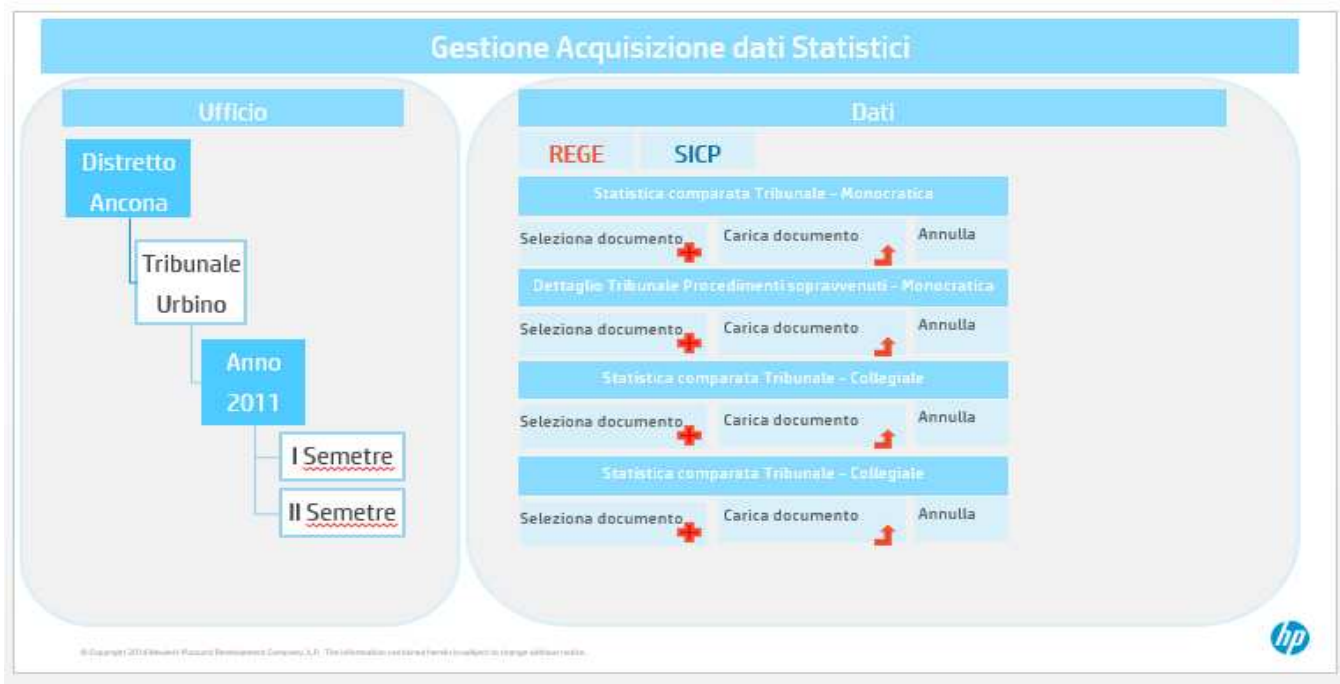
Gestione Acquisizione dati Statistici

Ufficio

Distretto Ancona

Tribunale Urbino

Anno 2011

I Semetre

II Semetre

Dati

REGE

SICP

Statistica comparata Tribunale - Monocratica

Seleziona documento

Carica documento

Annulla

Dettaglio Tribunale Procedimenti sopravvenuti - Monocratica

Seleziona documento

Carica documento

Annulla

Statistica comparata Tribunale - Collegiale

Seleziona documento

Carica documento

Annulla

Statistica comparata Tribunale - Collegiale

Seleziona documento

Carica documento

Annulla

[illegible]

hp